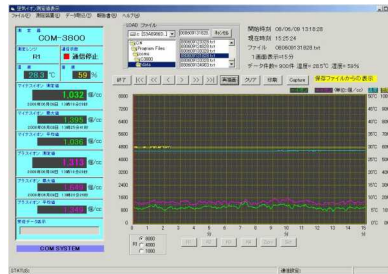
空気イオン測定画面

ファイル(F) 測定画面(G) データ処理(D) 補助者(R) ヘルプ(H)

COM-3800

R1

通信停止

28.2 ℃

59 %

1,032 個/cc

1,395 個/cc

1,036 個/cc

1,313 個/cc

1,683 個/cc

1,348 個/cc

COM SYSTEM

SD460 ファイル

開始時刻 08/06/09 13:18:28

現在時刻 13:25:24

ファイル 0806091318028.txt

1画面表示=15分

データ件数=2000件 温度=28.5℃ 湿度=59%

終了

再描画

クリア

移動

Capture

保存ファイルからの表示

8000

7000

6000

5000

4000

3000

2000

1000

0

60℃

50℃

40℃

30℃

20℃

10℃

0℃

STATUS